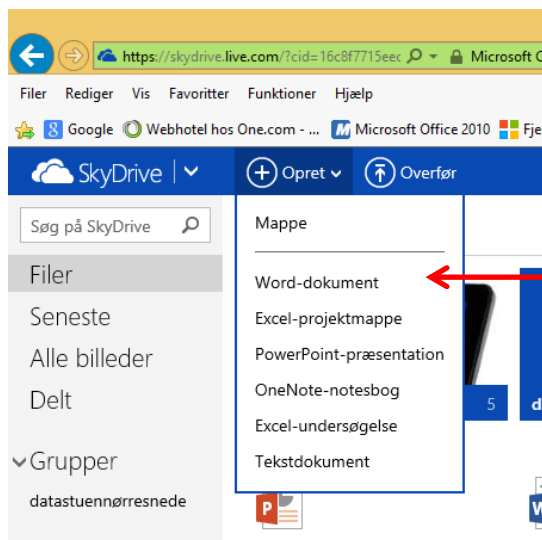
https://skydrive.live.com/?cid=16c8f7715eec

Microsoft O

Filer Rediger Vis Favoritter Funktioner Hjælp

Google Webhotel hos One.com - ... Microsoft Office 2010 Fje

SkyDrive

Opret

Overfør

Søg på SkyDrive

Filer

Seneste

Alle billeder

Delt

Grupper

datastuennørresnede

Mappe

Word-dokument

Excel-projektmappe

PowerPoint-præsentation

OneNote-notesbog

Excel-undersøgelse

Tekstdokument

5

d